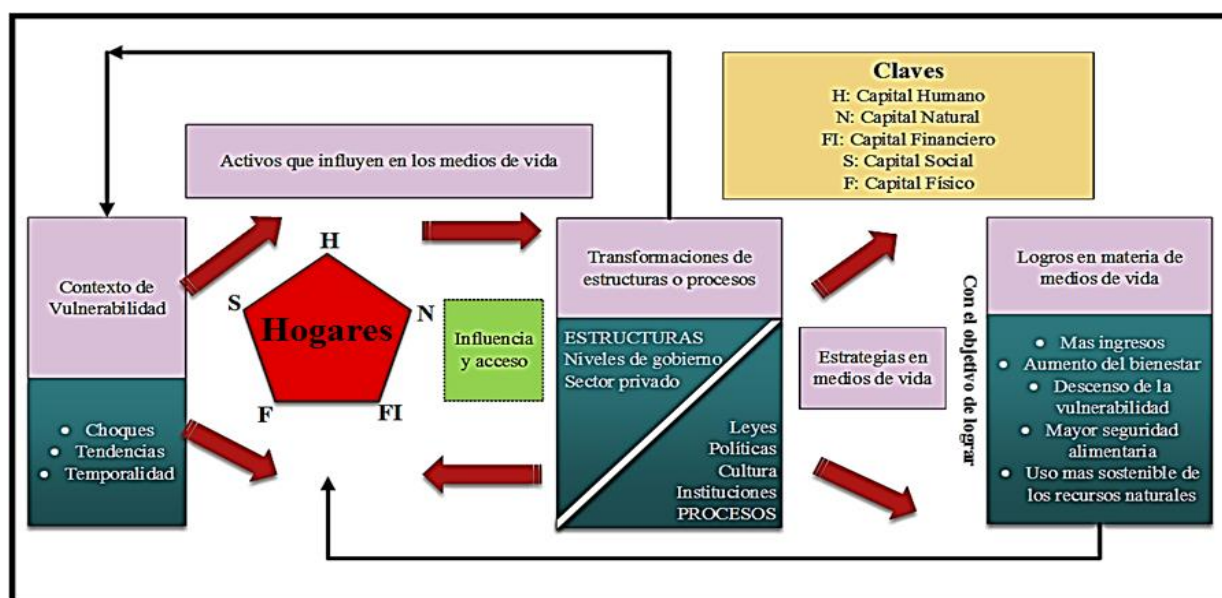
Claves
H: Capital Humano
N: Capital Natural
FI: Capital Financiero
S: Capital Social
F: Capital Físico

Activos que influyen en los medios de vida

Contexto de Vulnerabilidad

• Choques
• Tendencias
• Temporalidad

H
S
Hogares
N
F
FI

Influencia y acceso

Transformaciones de estructuras o procesos

ESTRUCTURAS
Niveles de gobierno
Sector privado

Leyes
Políticas
Cultura
Instituciones
PROCESOS

Estrategias en medios de vida

Con el objetivo de lograr

Logros en materia de medios de vida

• Mas ingresos
• Aumento del bienestar
• Descenso de la vulnerabilidad
• Mayor seguridad alimentaria
• Uso mas sostenible de los recursos naturales